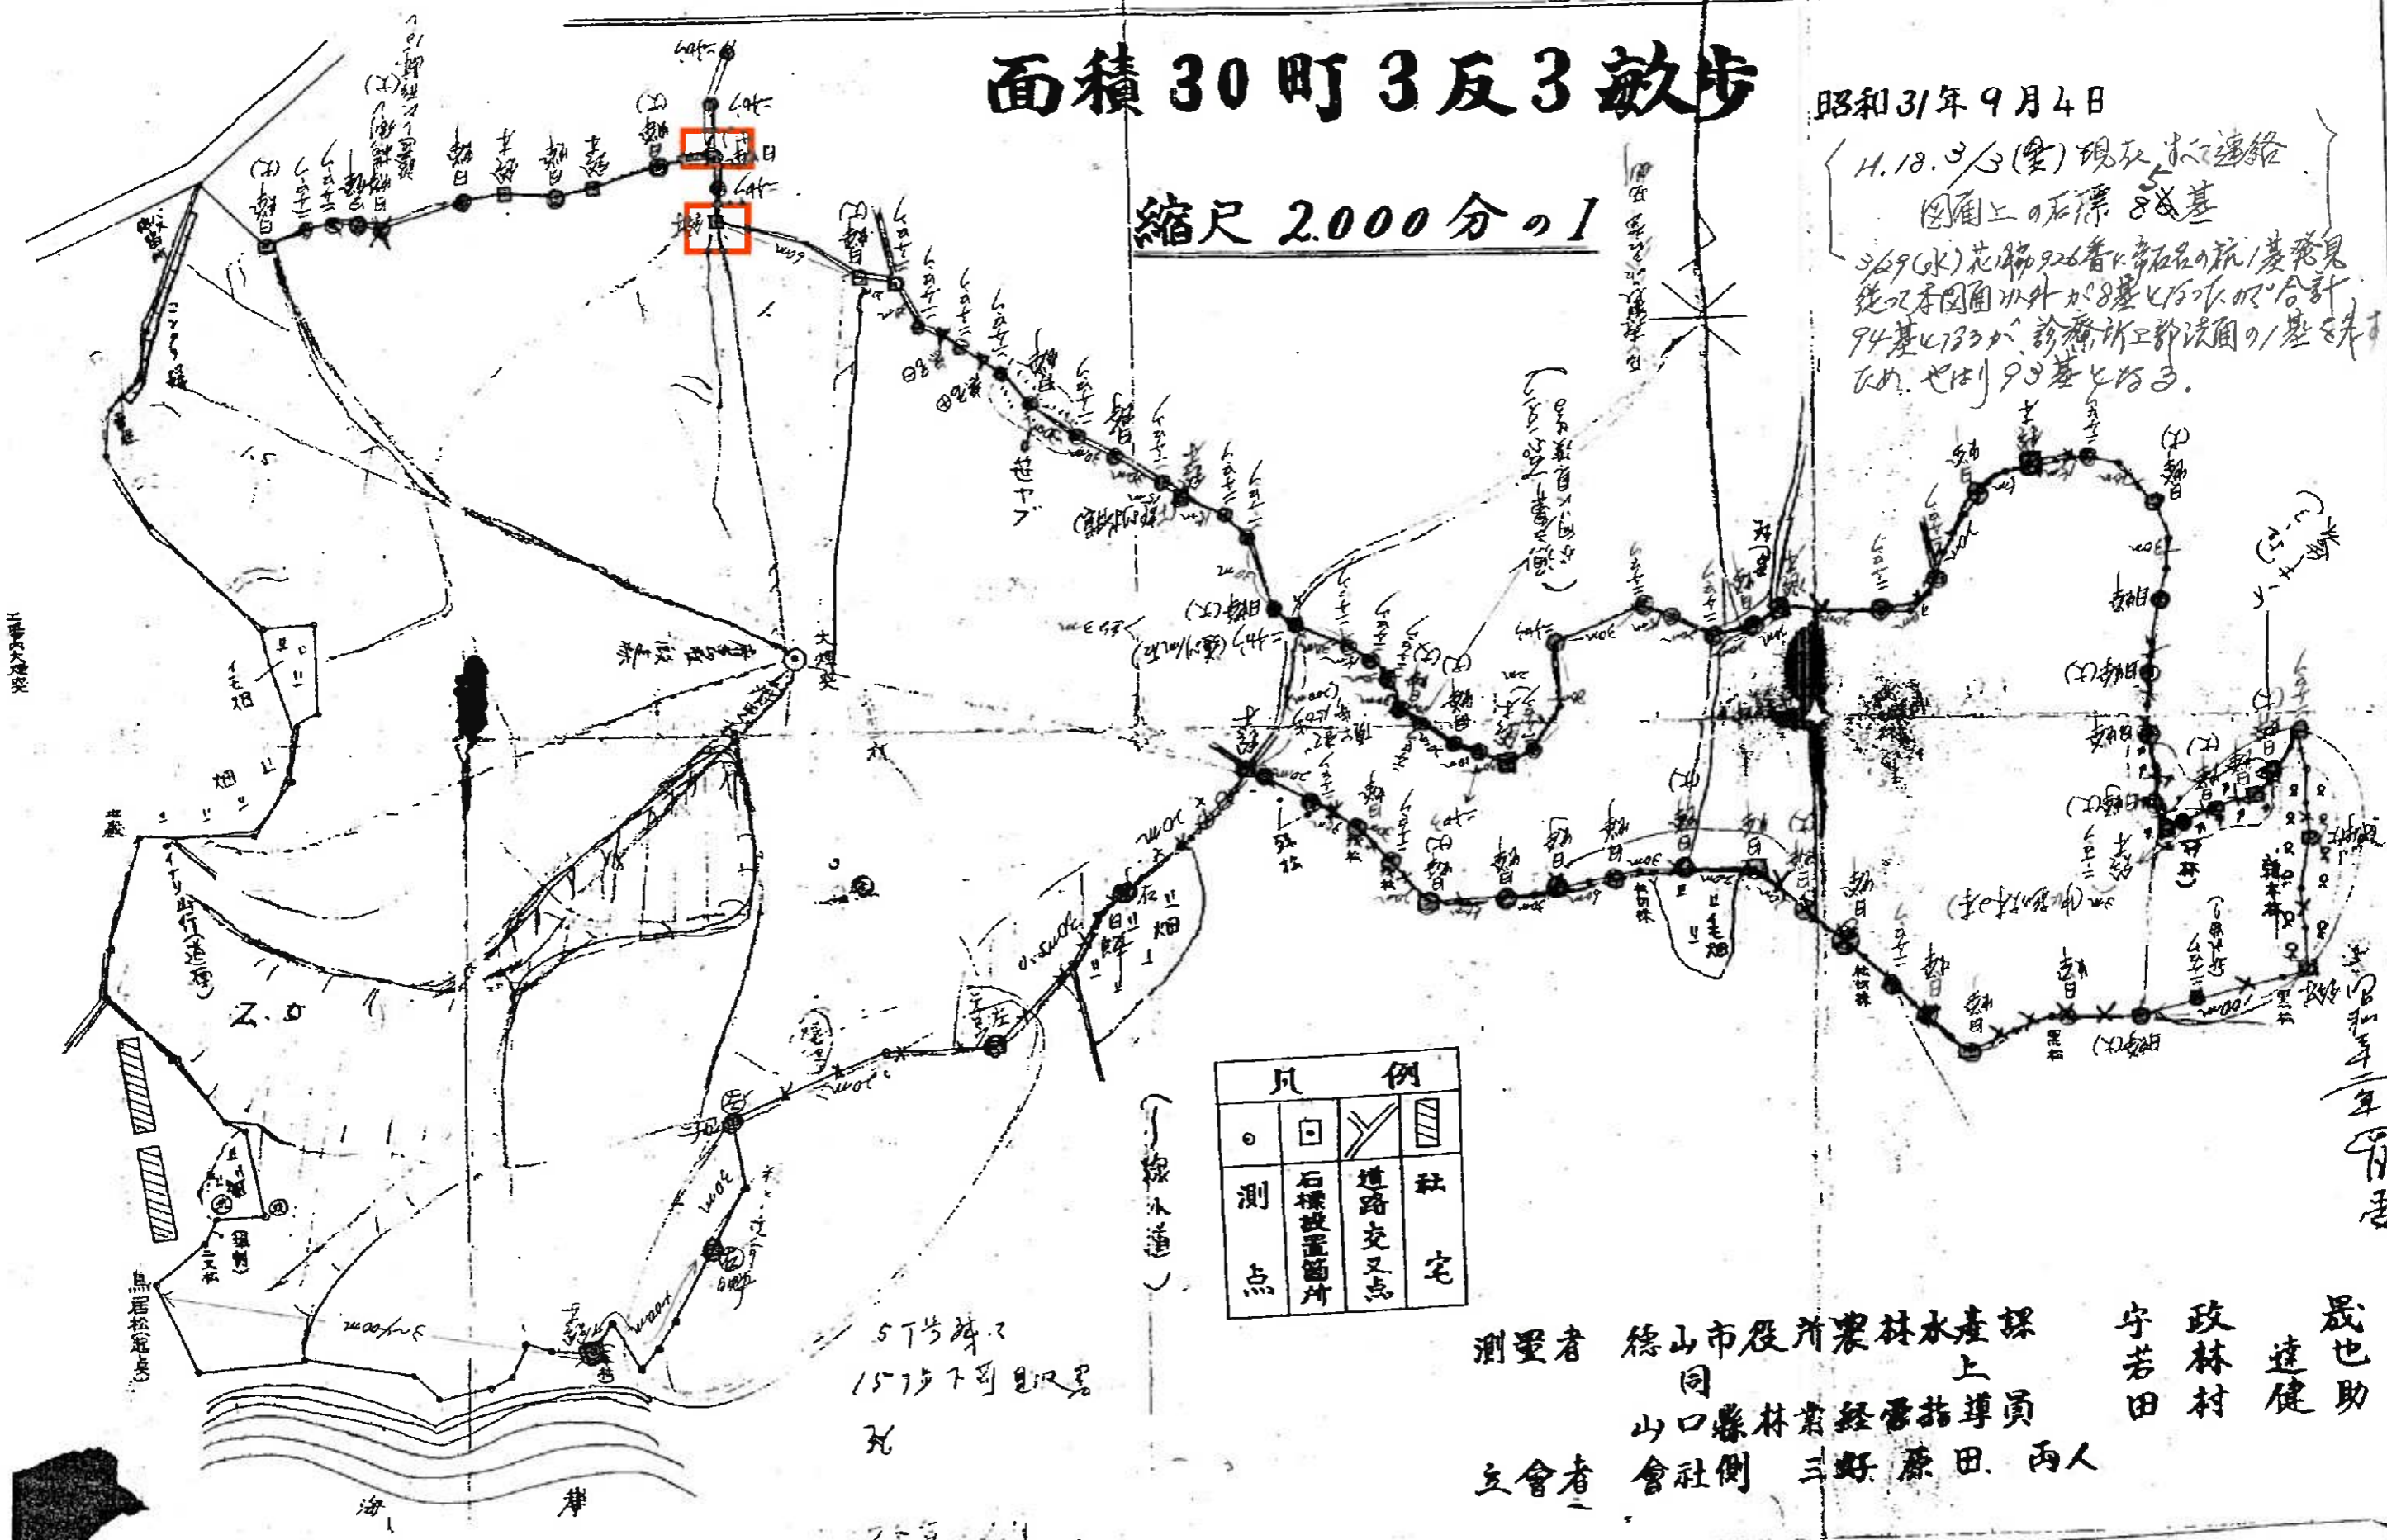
面積 30 町 3 反 3 畝 歩

昭和31年9月4日

縮尺 2.000 分の1

H.18.3/3(金) 現在、すべて連絡
図面上の石標 85基
3/9(水) 花岡 926番に字石名の杭 1基発見
従って本図面以外が8基となったので合計
94基となるが、診療所工部設置の1基を失
ため、やはり93基となる。

凡例

| ⊙ | ⊡ | Y | ▨ |
|---|---|---|---|
| 測点 | 石標設置箇所 | 道路交叉点 | 社宅 |

測量者 徳山市役所農林水産課 守田 政村 晟也
同 上 若林 達 健助
山口縣林業経営指導員
立會者 會社側 三好 原田 両人

大畑交

笹ヤブ

海 岸

鳥居松起点

5丁歩以下
15.7歩下 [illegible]